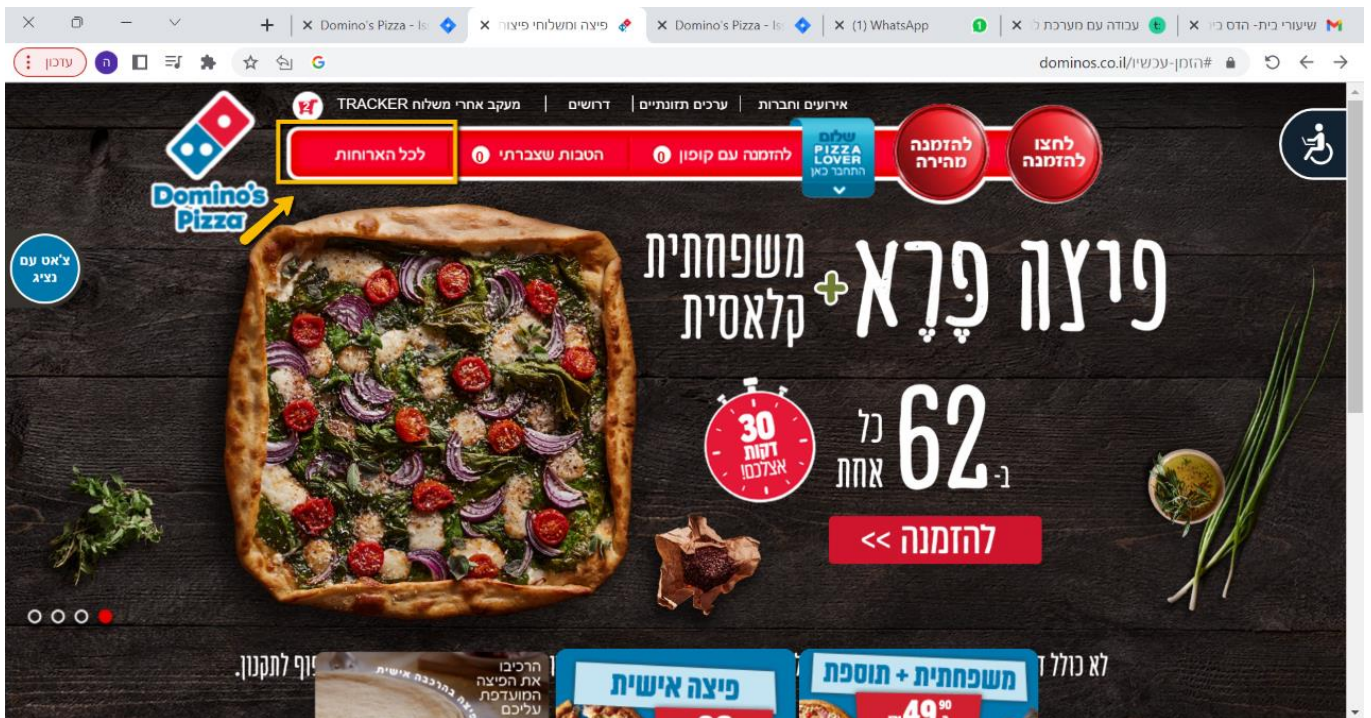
שיעורי בית- הדס כ ×
עבודה עם מערכת ל ×
(1) WhatsApp ×
Domino's Pizza - Is ×
פיצה ומשלוחי פיצה ×
Domino's Pizza - Is ×
+

dominos.co.il/#הזמן-עכשיו
עדכון

אירועים וחברות | ערכים תזונתיים | דרושים | מעקב אחרי משלוח TRACKER

לחצו להזמנה
להזמנה מהירה
שלום PIZZA LOVER התחבר כאן
להזמנה עם קופון 0
הטבות שצברתי 0
לכל הארוחות

Domino's Pizza

צ'אט עם נציג

פיצה פְּרָא + משפחתית קלאסית

ב- 62 כל אחת

30 דקות אצלכם!

להזמנה >>

לא כולל ד
משפחתית + תוספת
49.90
פיצה אישית
הרכיבו את הפיצה המועדפת עליכם
פיף לתקנון.